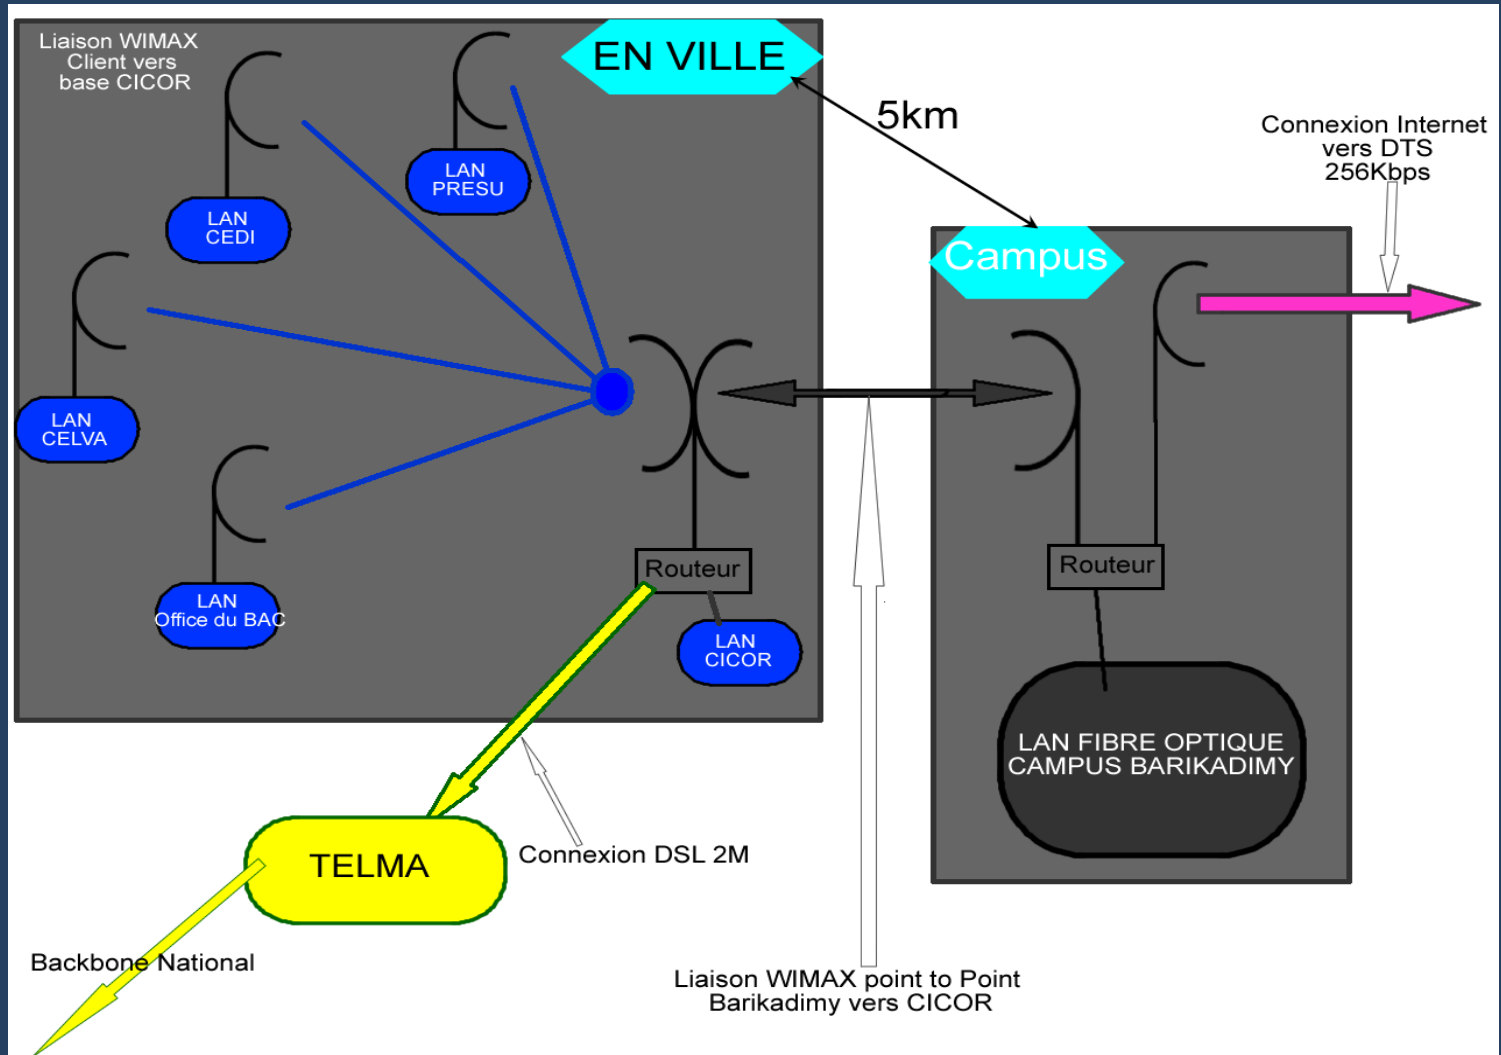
Liaison WIMAX Client vers base CICOR

EN VILLE

5km

LAN PRESU

LAN CEDI

LAN CELVA

LAN Office du BAC

Routeur

LAN CICOR

Connexion Internet vers DTS 256Kbps

Campus

Routeur

LAN FIBRE OPTIQUE CAMPUS BARIKADIMY

TELMA

Connexion DSL 2M

Backbone National

Liaison WIMAX point to Point Barikadimy vers CICOR